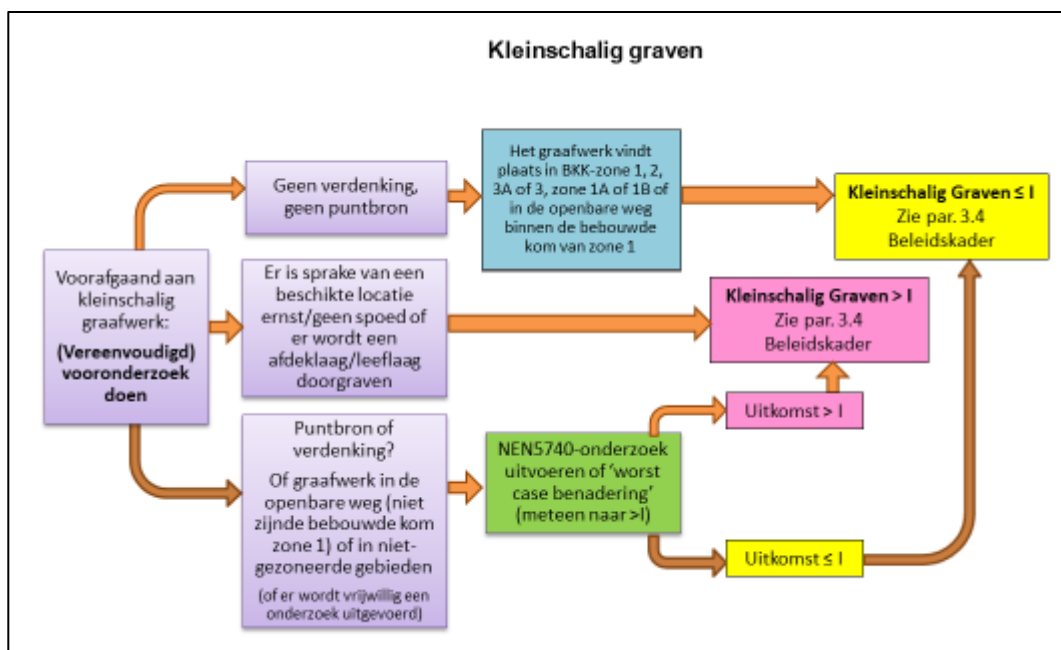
Kleinschalig graven

Voorafgaand aan kleinschalig graafwerk:

(Vereenvoudigd) vooronderzoek doen

Geen verdenking, geen puntbron

Het graafwerk vindt plaats in BKK-zone 1, 2, 3A of 3, zone 1A of 1B of in de openbare weg binnen de bebouwde kom van zone 1

Kleinschalig Graven ≤ I
Zie par. 3.4
Beleidskader

Er is sprake van een beschikte locatie ernst/geen spoed of er wordt een afdeklaag/leeflaag doorgraven

Kleinschalig Graven > I
Zie par. 3.4
Beleidskader

Uitkomst > I

Puntbron of verdenking?

Of graafwerk in de openbare weg (niet zijnde bebouwde kom zone 1) of in niet-gezoneerde gebieden

(of er wordt vrijwillig een onderzoek uitgevoerd)

NEN5740-onderzoek uitvoeren of 'worst case benadering' (meteen naar >I)

Uitkomst ≤ I